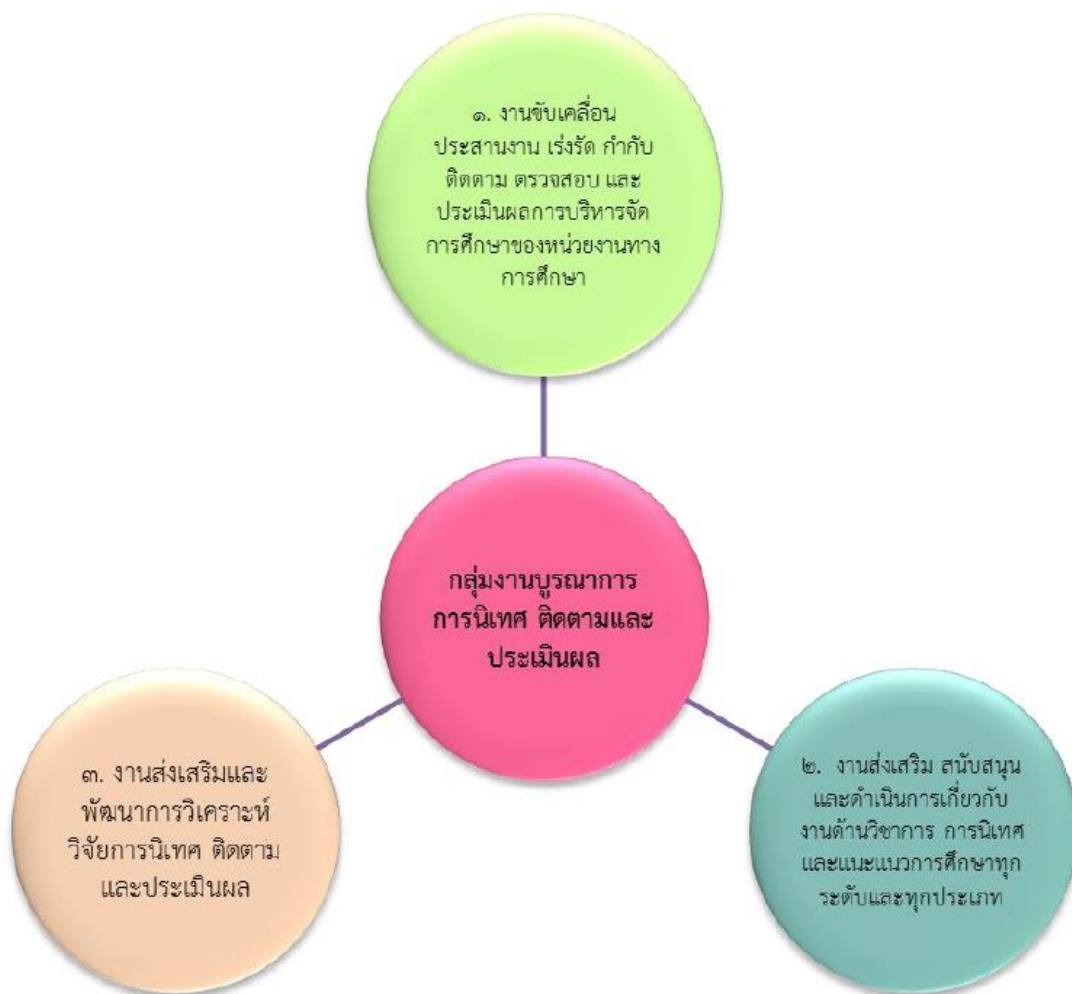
๑. งานขับเคลื่อน ประสานงาน เร่งรัด กำกับ ติดตาม ตรวจสอบ และ ประเมินผลการบริหารจัด การศึกษาของหน่วยงานทาง การศึกษา

กลุ่มงานบูรณาการ การนิเทศ ติดตามและ ประเมินผล

๓. งานส่งเสริมและ พัฒนาการวิเคราะห์ วิจัยการนิเทศ ติดตาม และประเมินผล

๒. งานส่งเสริม สนับสนุน และดำเนินการเกี่ยวกับ งานด้านวิชาการ การนิเทศ และแนะแนวการศึกษาทุก ระดับและทุกประเภท